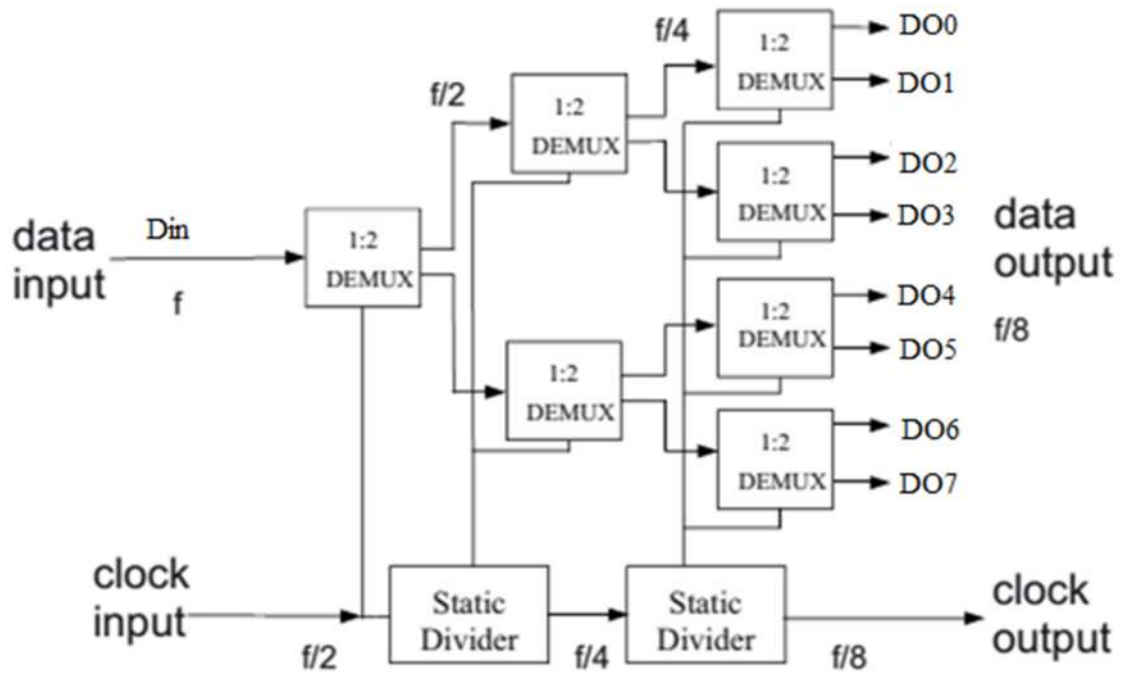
f/4
DO0
DO1
f/2
1:2 DEMUX
1:2 DEMUX
1:2 DEMUX
DO2
DO3
data output
data input
Din
f
1:2 DEMUX
1:2 DEMUX
DO4
DO5
f/8
1:2 DEMUX
1:2 DEMUX
DO6
DO7
clock input
f/2
Static Divider
f/4
Static Divider
f/8
clock output